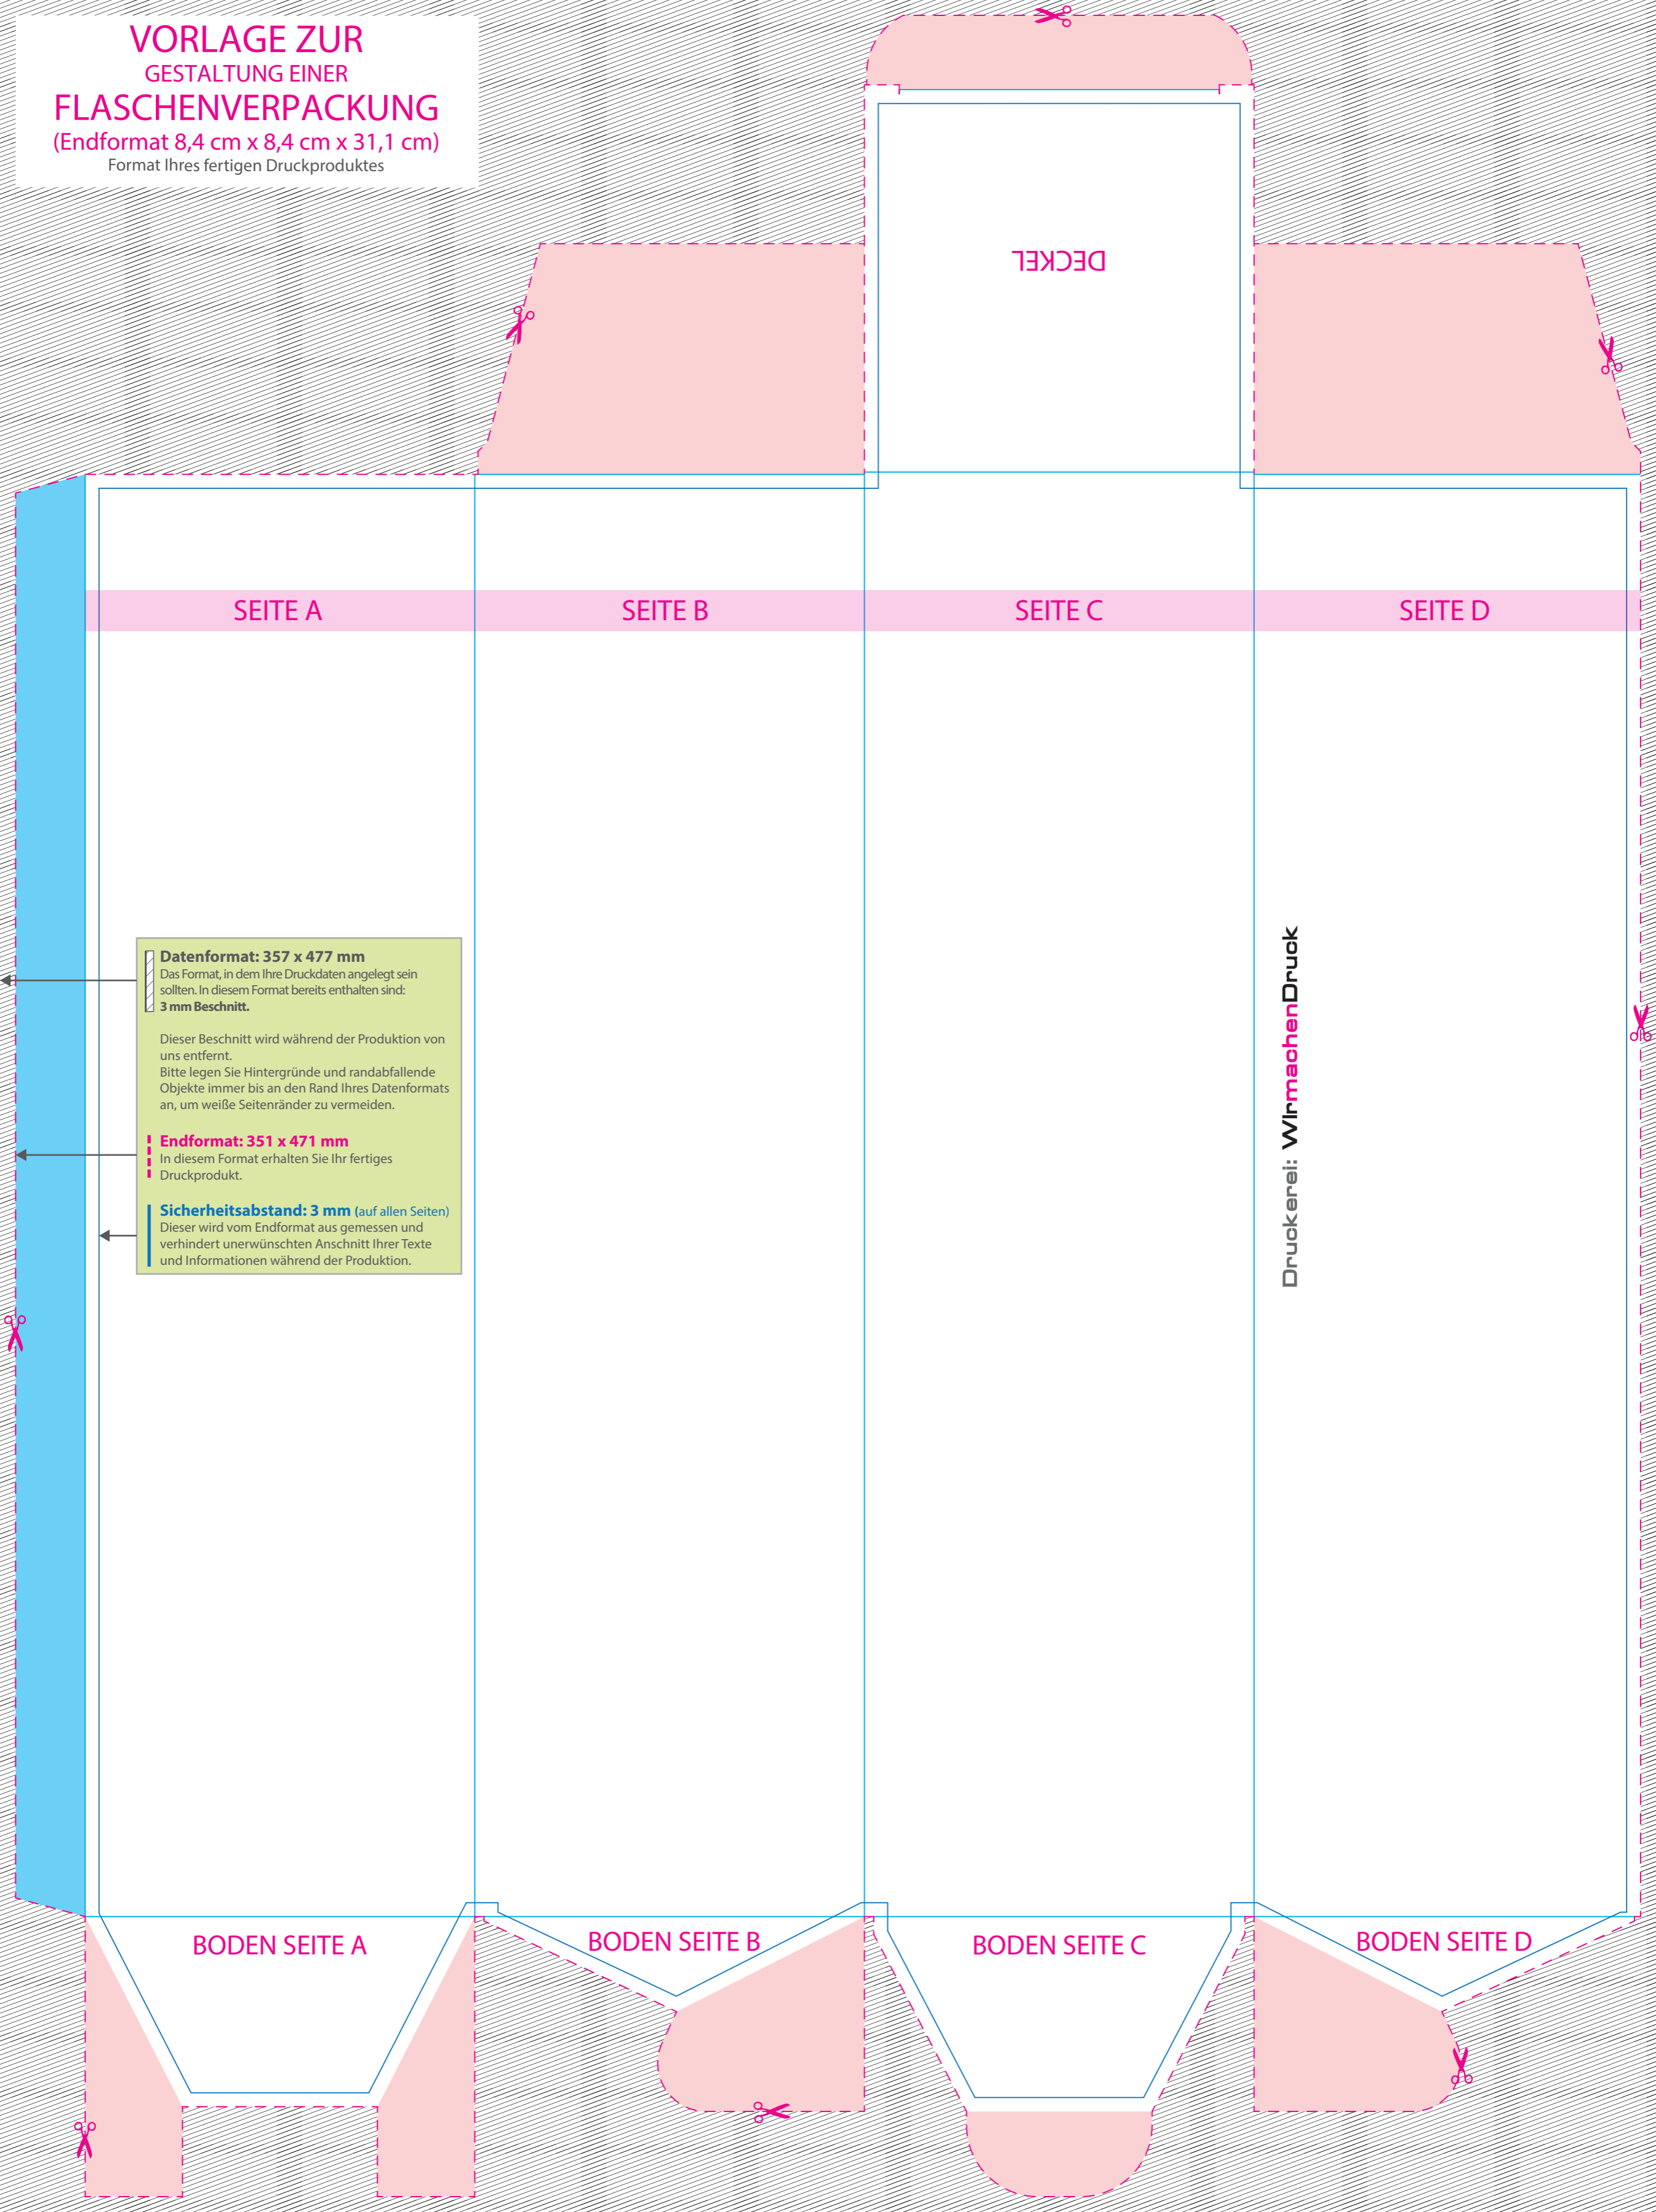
VORLAGE ZUR
GESTALTUNG EINER
FLASCHENVERPACKUNG
(Endformat 8,4 cm x 8,4 cm x 31,1 cm)
Format Ihres fertigen Druckproduktes

DECKEL

SEITE A

SEITE B

SEITE C

SEITE D

Datenformat: 357 x 477 mm
Das Format, in dem Ihre Druckdaten angelegt sein sollten. In diesem Format bereits enthalten sind:
3 mm Beschnitt.

Dieser Beschnitt wird während der Produktion von uns entfernt.
Bitte legen Sie Hintergründe und randabfallende Objekte immer bis an den Rand Ihres Datenformats an, um weiße Seitenränder zu vermeiden.

Endformat: 351 x 471 mm
In diesem Format erhalten Sie Ihr fertiges Druckprodukt.

Sicherheitsabstand: 3 mm (auf allen Seiten)
Dieser wird vom Endformat aus gemessen und verhindert unerwünschten Anschnitt Ihrer Texte und Informationen während der Produktion.

Druckerei: WIRmachenDruck

BODEN SEITE A

BODEN SEITE B

BODEN SEITE C

BODEN SEITE D